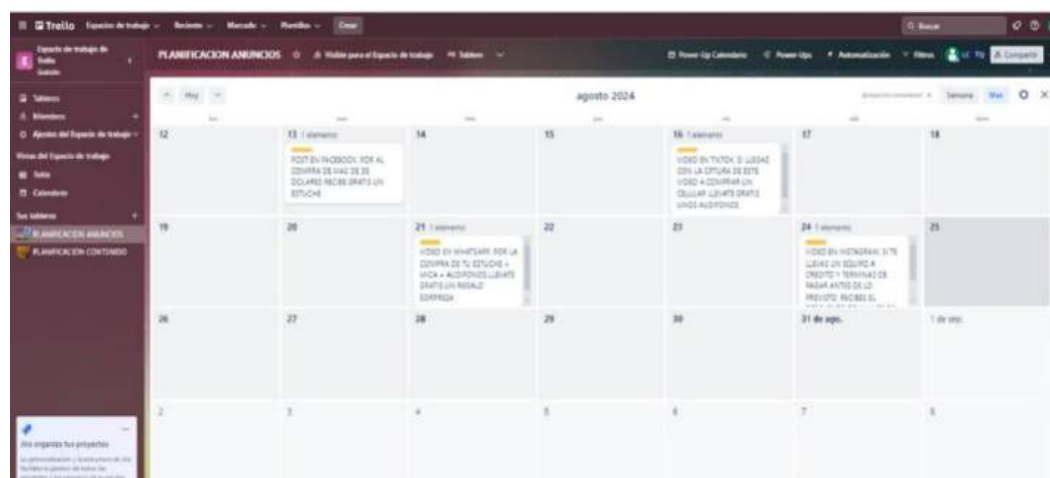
Trello Espacios de trabajo Reciente Marcado Plantillas Crear

Buscar

Espacio de trabajo de Trello Gratuito

Tableros
Miembros
Ajustes del Espacio de trabajo

Vistas del Espacio de trabajo
Tabla
Calendario

Sus tableros
PLANIFICACION ANUNCIOS
PLANIFICACION CONTENIDO

PLANIFICACION ANUNCIOS Visible para el Espacio de trabajo Tablero

Power-Up Calendario Power-Ups Automatización Filtros Compartir

Hoy

agosto 2024

Semana Mes

| | | | | | | |
|---|---|---|---|---|---|---|
| 12 | 13 1 elemento POST EN FACEBOOK: POR AL COMPRA DE MAS DE 35 DOLARES RECIBE GRATIS UN ESTUCHE | 14 | 15 | 16 1 elemento VIDEO EN TIKTOK: SI LLEGAS CON LA CPTURA DE ESTE VIDEO A COMPRAR UN CELULAR LLEVATE GRATIS UNOS AUDIFONOS | 17 | 18 |
| 19 | 20 | 21 1 elemento VIDEO EN WHATSAPP: POR LA COMPRA DE TU ESTUCHE + MICA + AUDIFONOS LLEVATE GRATIS UN REGALO SORPRESA | 22 | 23 | 24 1 elemento VIDEO EN INSTAGRAM: SI TE LLEVAS UN EQUIPO A CREDITO Y TERMINAS DE PAGAR ANTES DE LO PREVISTO RECIBES EL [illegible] | 25 |
| 26 | 27 | 28 | 29 | 30 | 31 de ago. | 1 de sep. |
| 2 | 3 | 4 | 5 | 6 | 7 | 8 |

Uno organiza tus proyectos
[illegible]